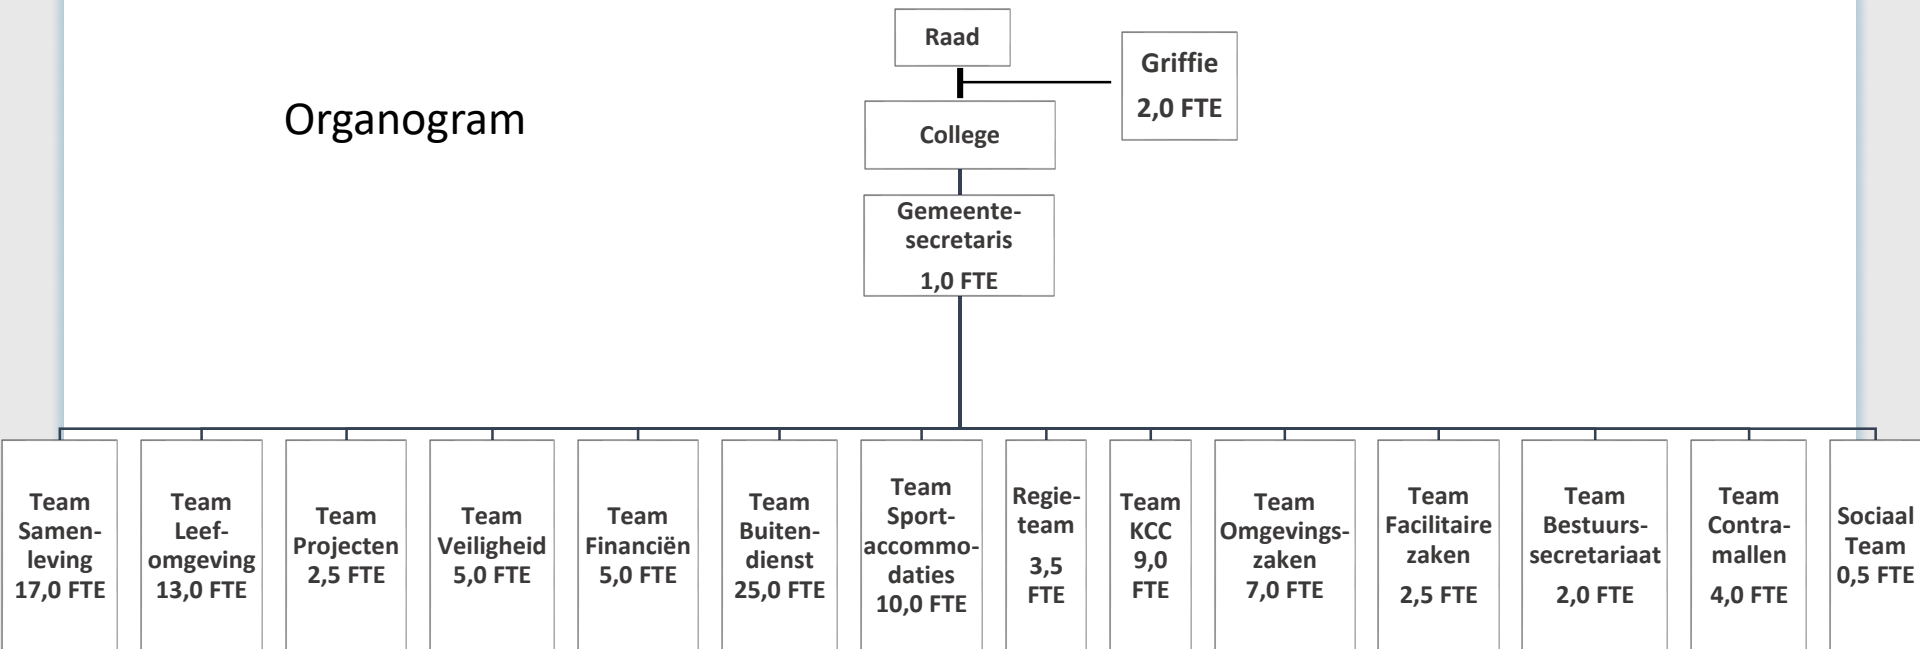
Organogram

Raad

Griffie
2,0 FTE

College

Gemeentesecretaris
1,0 FTE

Team Samenleving 17,0 FTE

Team Leefomgeving 13,0 FTE

Team Projecten 2,5 FTE

Team Veiligheid 5,0 FTE

Team Financiën 5,0 FTE

Team Buitendienst 25,0 FTE

Team Sportaccommodaties 10,0 FTE

Regieteam 3,5 FTE

Team KCC 9,0 FTE

Team Omgevingszaken 7,0 FTE

Team Facilitaire zaken 2,5 FTE

Team Bestuurssecretariaat 2,0 FTE

Team Contramallen 4,0 FTE

Sociaal Team 0,5 FTE